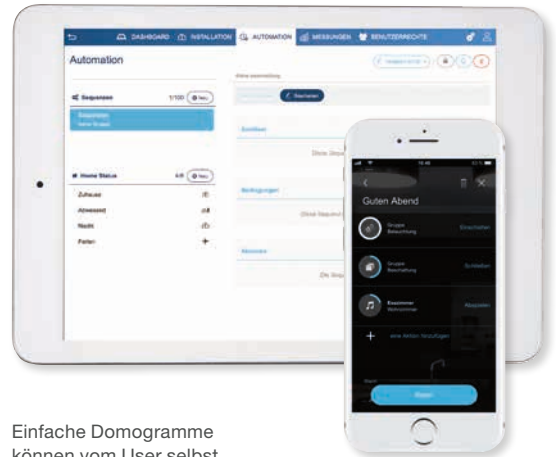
DASHBOARD INSTALLATION AUTOMATION MESSUNGEN BENUTZERRECHTE

Automation

Sequenzen 1/100 Neu

Home Status 4/8 Neu

Zuhause

Abwesend

Nacht

Ferien

Bearbeiten

Auslöser

Bedingungen

Aktionen

Guten Abend

Gruppe Beleuchtung Einschalten

Gruppe Beschattung Schließen

Esszimmer Wohnzimmer Abspielen

Starten

Einfache Domogramme können vom User selbst